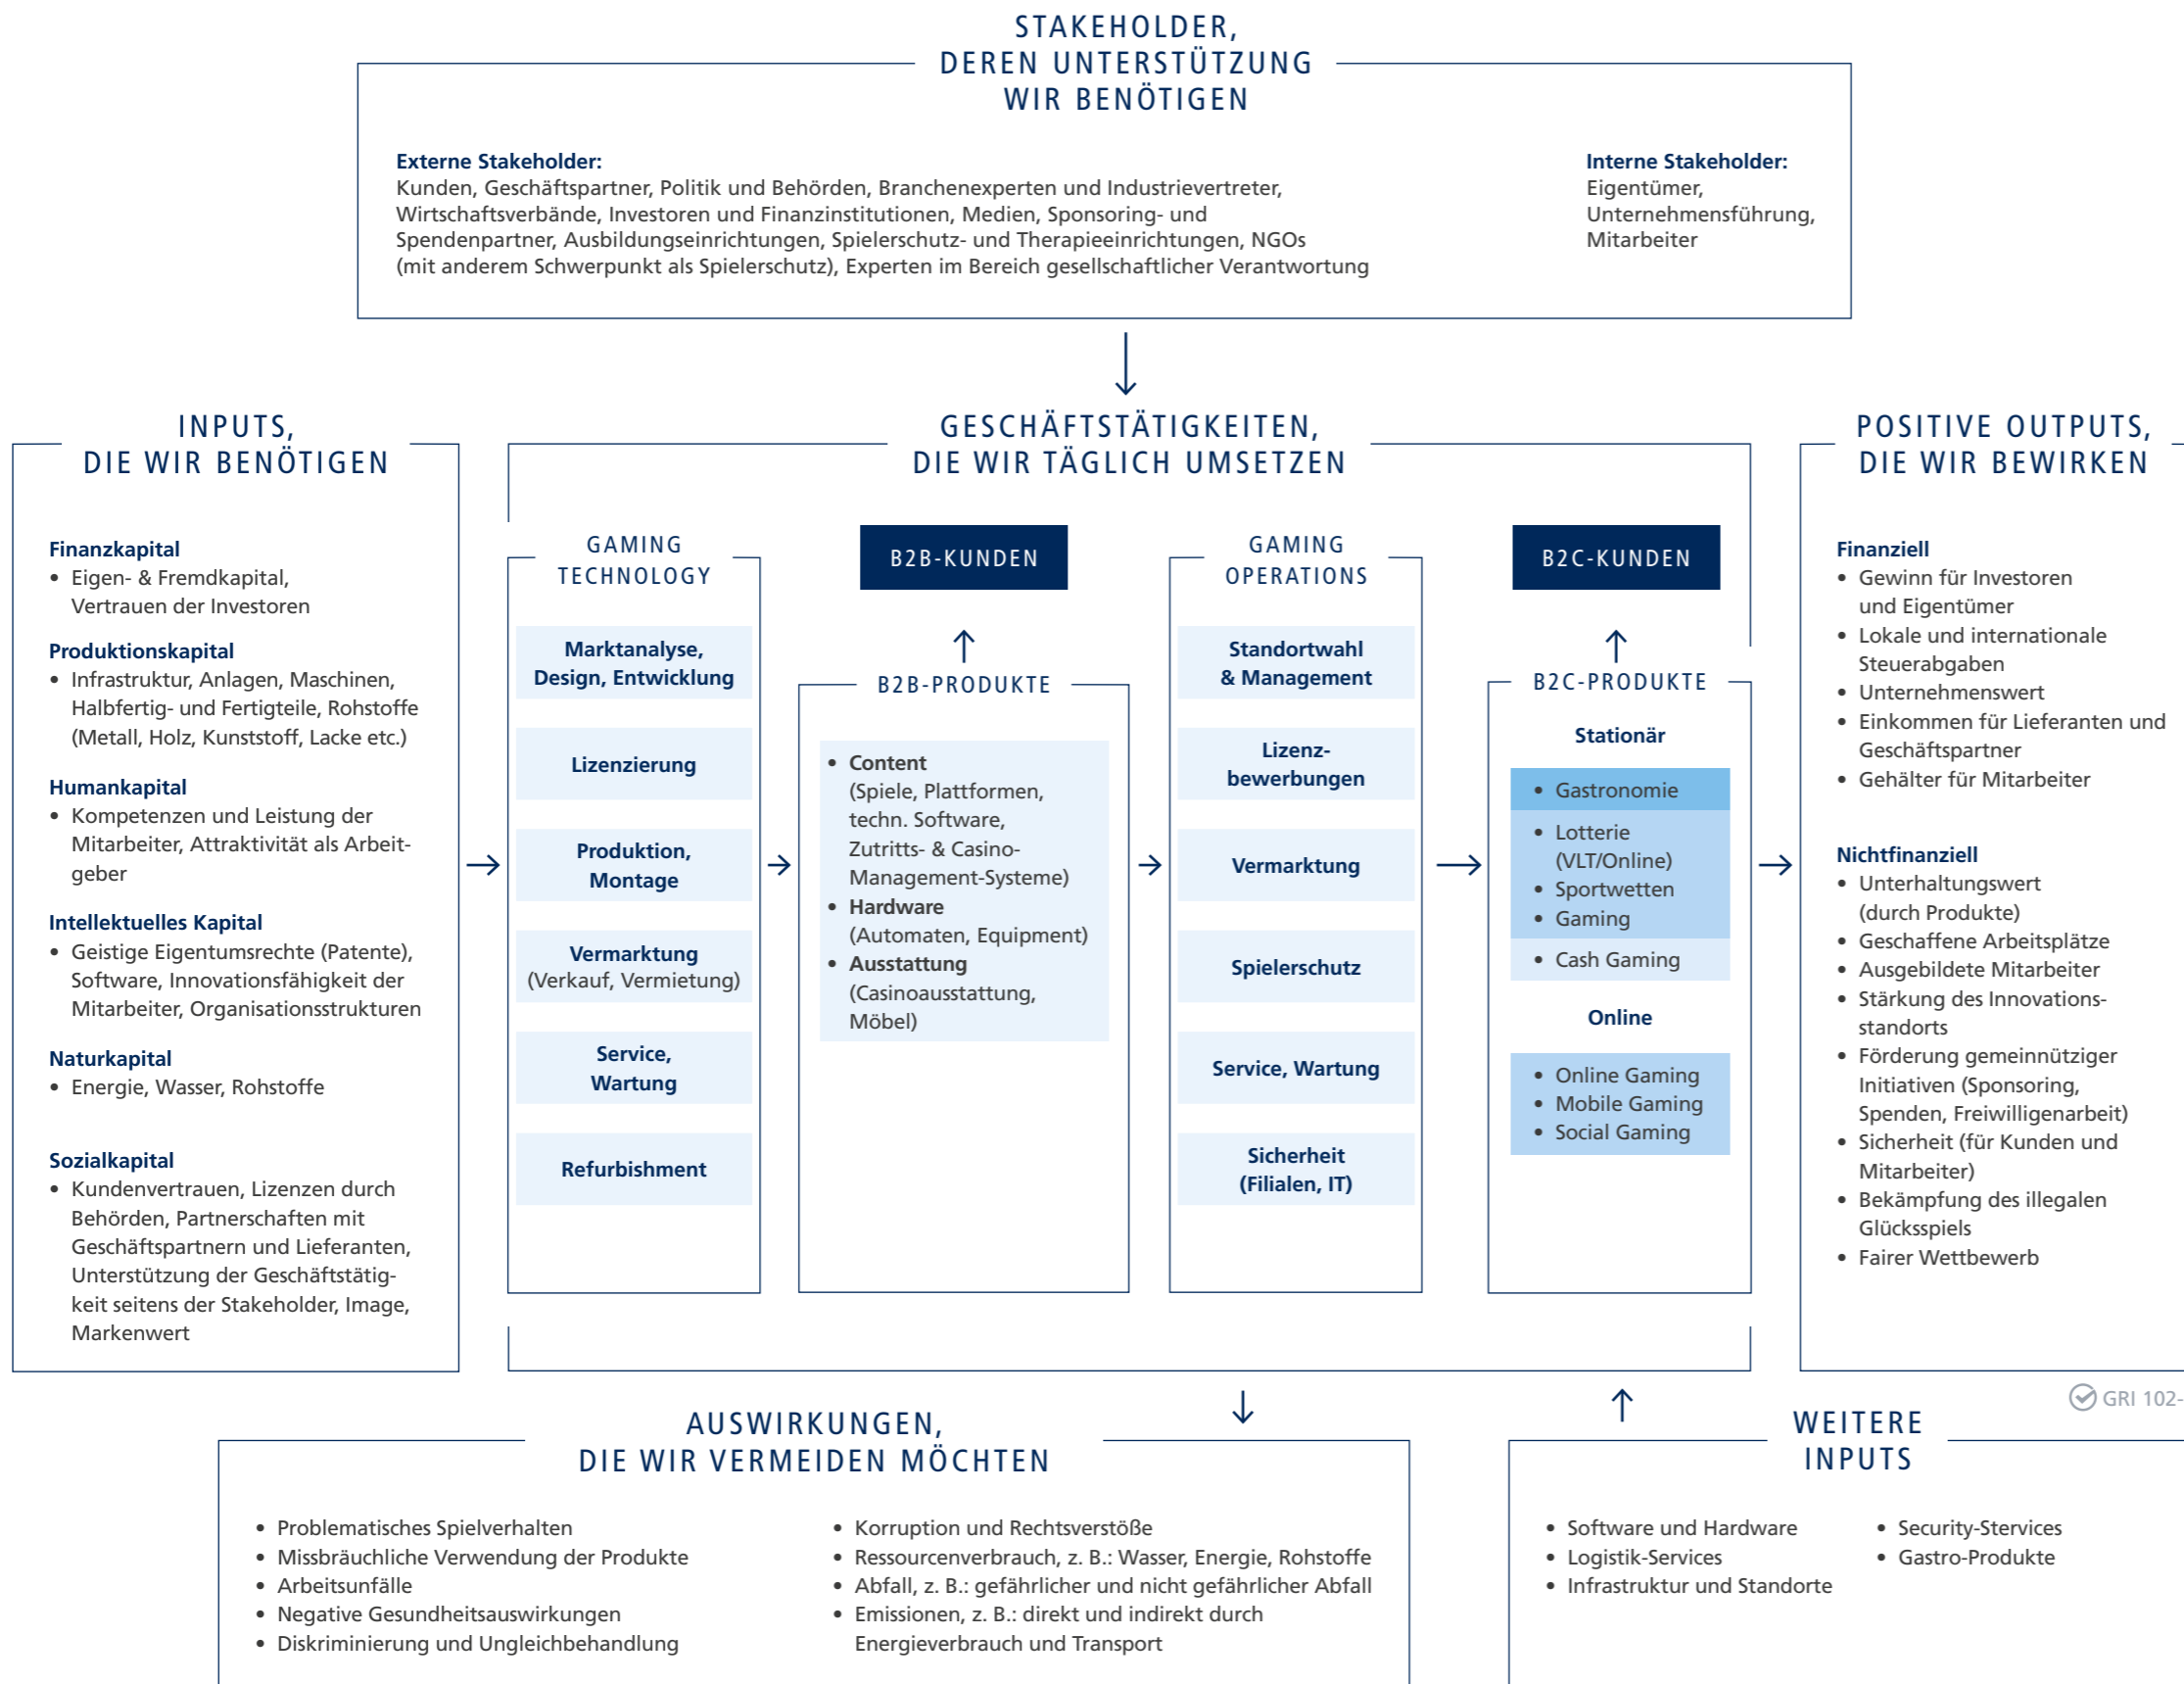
STAKEHOLDER, DEREN UNTERSTÜTZUNG WIR BENÖTIGEN

Externe Stakeholder:
Kunden, Geschäftspartner, Politik und Behörden, Branchenexperten und Industrievertreter, Wirtschaftsverbände, Investoren und Finanzinstitutionen, Medien, Sponsoring- und Spendenpartner, Ausbildungseinrichtungen, Spielerschutz- und Therapieeinrichtungen, NGOs (mit anderem Schwerpunkt als Spielerschutz), Experten im Bereich gesellschaftlicher Verantwortung

Interne Stakeholder:
Eigentümer, Unternehmensführung, Mitarbeiter

INPUTS, DIE WIR BENÖTIGEN

Finanzkapital
• Eigen- & Fremdkapital, Vertrauen der Investoren

Produktionskapital
• Infrastruktur, Anlagen, Maschinen, Halbfertig- und Fertigteile, Rohstoffe (Metall, Holz, Kunststoff, Lacke etc.)

Humankapital
• Kompetenzen und Leistung der Mitarbeiter, Attraktivität als Arbeitgeber

Intellektuelles Kapital
• Geistige Eigentumsrechte (Patente), Software, Innovationsfähigkeit der Mitarbeiter, Organisationsstrukturen

Naturkapital
• Energie, Wasser, Rohstoffe

Sozialkapital
• Kundenvertrauen, Lizenzen durch Behörden, Partnerschaften mit Geschäftspartnern und Lieferanten, Unterstützung der Geschäftstätigkeit seitens der Stakeholder, Image, Markenwert

GESCHÄFTSTÄTIGKEITEN, DIE WIR TÄGLICH UMSETZEN

GAMING TECHNOLOGY
Marktanalyse, Design, Entwicklung
Lizenzierung
Produktion, Montage
Vermarktung (Verkauf, Vermietung)
Service, Wartung
Refurbishment

B2B-KUNDEN

B2B-PRODUKTE
• Content (Spiele, Plattformen, techn. Software, Zutritts- & Casino-Management-Systeme)
• Hardware (Automaten, Equipment)
• Ausstattung (Casinoausstattung, Möbel)

GAMING OPERATIONS
Standortwahl & Management
Lizenzbewerbungen
Vermarktung
Spielerschutz
Service, Wartung
Sicherheit (Filialen, IT)

B2C-KUNDEN

B2C-PRODUKTE
Stationär
• Gastronomie
• Lotterie (VLT/Online)
• Sportwetten
• Gaming
• Cash Gaming
Online
• Online Gaming
• Mobile Gaming
• Social Gaming

POSITIVE OUTPUTS, DIE WIR BEWIRKEN

Finanziell
• Gewinn für Investoren und Eigentümer
• Lokale und internationale Steuerabgaben
• Unternehmenswert
• Einkommen für Lieferanten und Geschäftspartner
• Gehälter für Mitarbeiter

Nichtfinanziell
• Unterhaltungswert (durch Produkte)
• Geschaffene Arbeitsplätze
• Ausgebildete Mitarbeiter
• Stärkung des Innovationsstandorts
• Förderung gemeinnütziger Initiativen (Sponsoring, Spenden, Freiwilligenarbeit)
• Sicherheit (für Kunden und Mitarbeiter)
• Bekämpfung des illegalen Glücksspiels
• Fairer Wettbewerb

GRI 102-

AUSWIRKUNGEN, DIE WIR VERMEIDEN MÖCHTEN

• Problematisches Spielverhalten
• Missbräuchliche Verwendung der Produkte
• Arbeitsunfälle
• Negative Gesundheitsauswirkungen
• Diskriminierung und Ungleichbehandlung

• Korruption und Rechtsverstöße
• Ressourcenverbrauch, z. B.: Wasser, Energie, Rohstoffe
• Abfall, z. B.: gefährlicher und nicht gefährlicher Abfall
• Emissionen, z. B.: direkt und indirekt durch Energieverbrauch und Transport

WEITERE INPUTS

• Software und Hardware
• Logistik-Services
• Infrastruktur und Standorte

• Security-Services
• Gastro-Produkte